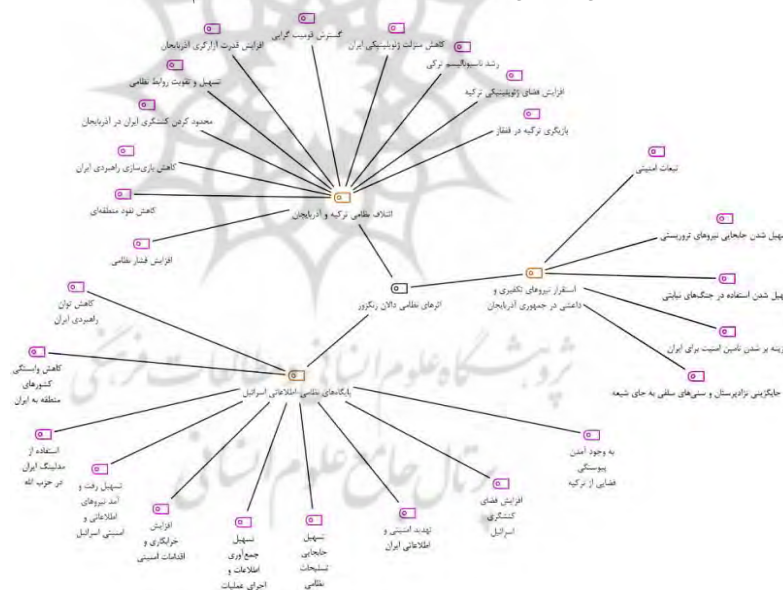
گسترش قومیت گرایی

افزایش قدرت ازارگری آذربایجان

کاهش منزلت ژئوپلیتیکی ایران

رشد ناسیونالیسم ترکی

تسهیل و تقویت روابط نظامی

افزایش فضای ژئوپلیتیکی ترکیه

محدود کردن کنشگری ایران در آذربایجان

بازیگری ترکیه در قفقاز

کاهش بازیسازی راهبردی ایران

کاهش نفوذ منطقه‌ای

ائتلاف نظامی ترکیه و آذربایجان

افزایش فشار نظامی

تبعات امنیتی

تسهیل شدن جابجایی نیروهای تروریستی

تسهیل شدن استفاده در جنگ‌های نیابتی

زمینه بر شدن تامین امنیت برای ایران

جایگزینی نژادپرستان و سنی‌های سلفی به جای شیعه

استقرار نیروهای تکفیری و داعشی در جمهوری آذربایجان

اثرهای نظامی دالان زنگزور

کاهش توان راهبردی ایران

کاهش وابستگی کشورهای منطقه به ایران

پایگاه‌های نظامی اطلاعاتی اسرائیل

استفاده از مدلینگ ایران در حزب الله

تسهیل رفت و آمد نیروهای اطلاعاتی و امنیتی اسرائیل

افزایش خرابکاری و اقدامات امنیتی

تسهیل جمع‌آوری اطلاعات و اجرای عملیات

تسهیل جابجایی تسلیحات نظامی

تهدید امنیتی و اطلاعاتی ایران

افزایش فضای کنشگری اسرائیل

به وجود آمدن پیوستگی فضایی از ترکیه

پژوهشگاه علوم انسانی و مطالعات فرهنگی
پرتال جامع علوم انسانی